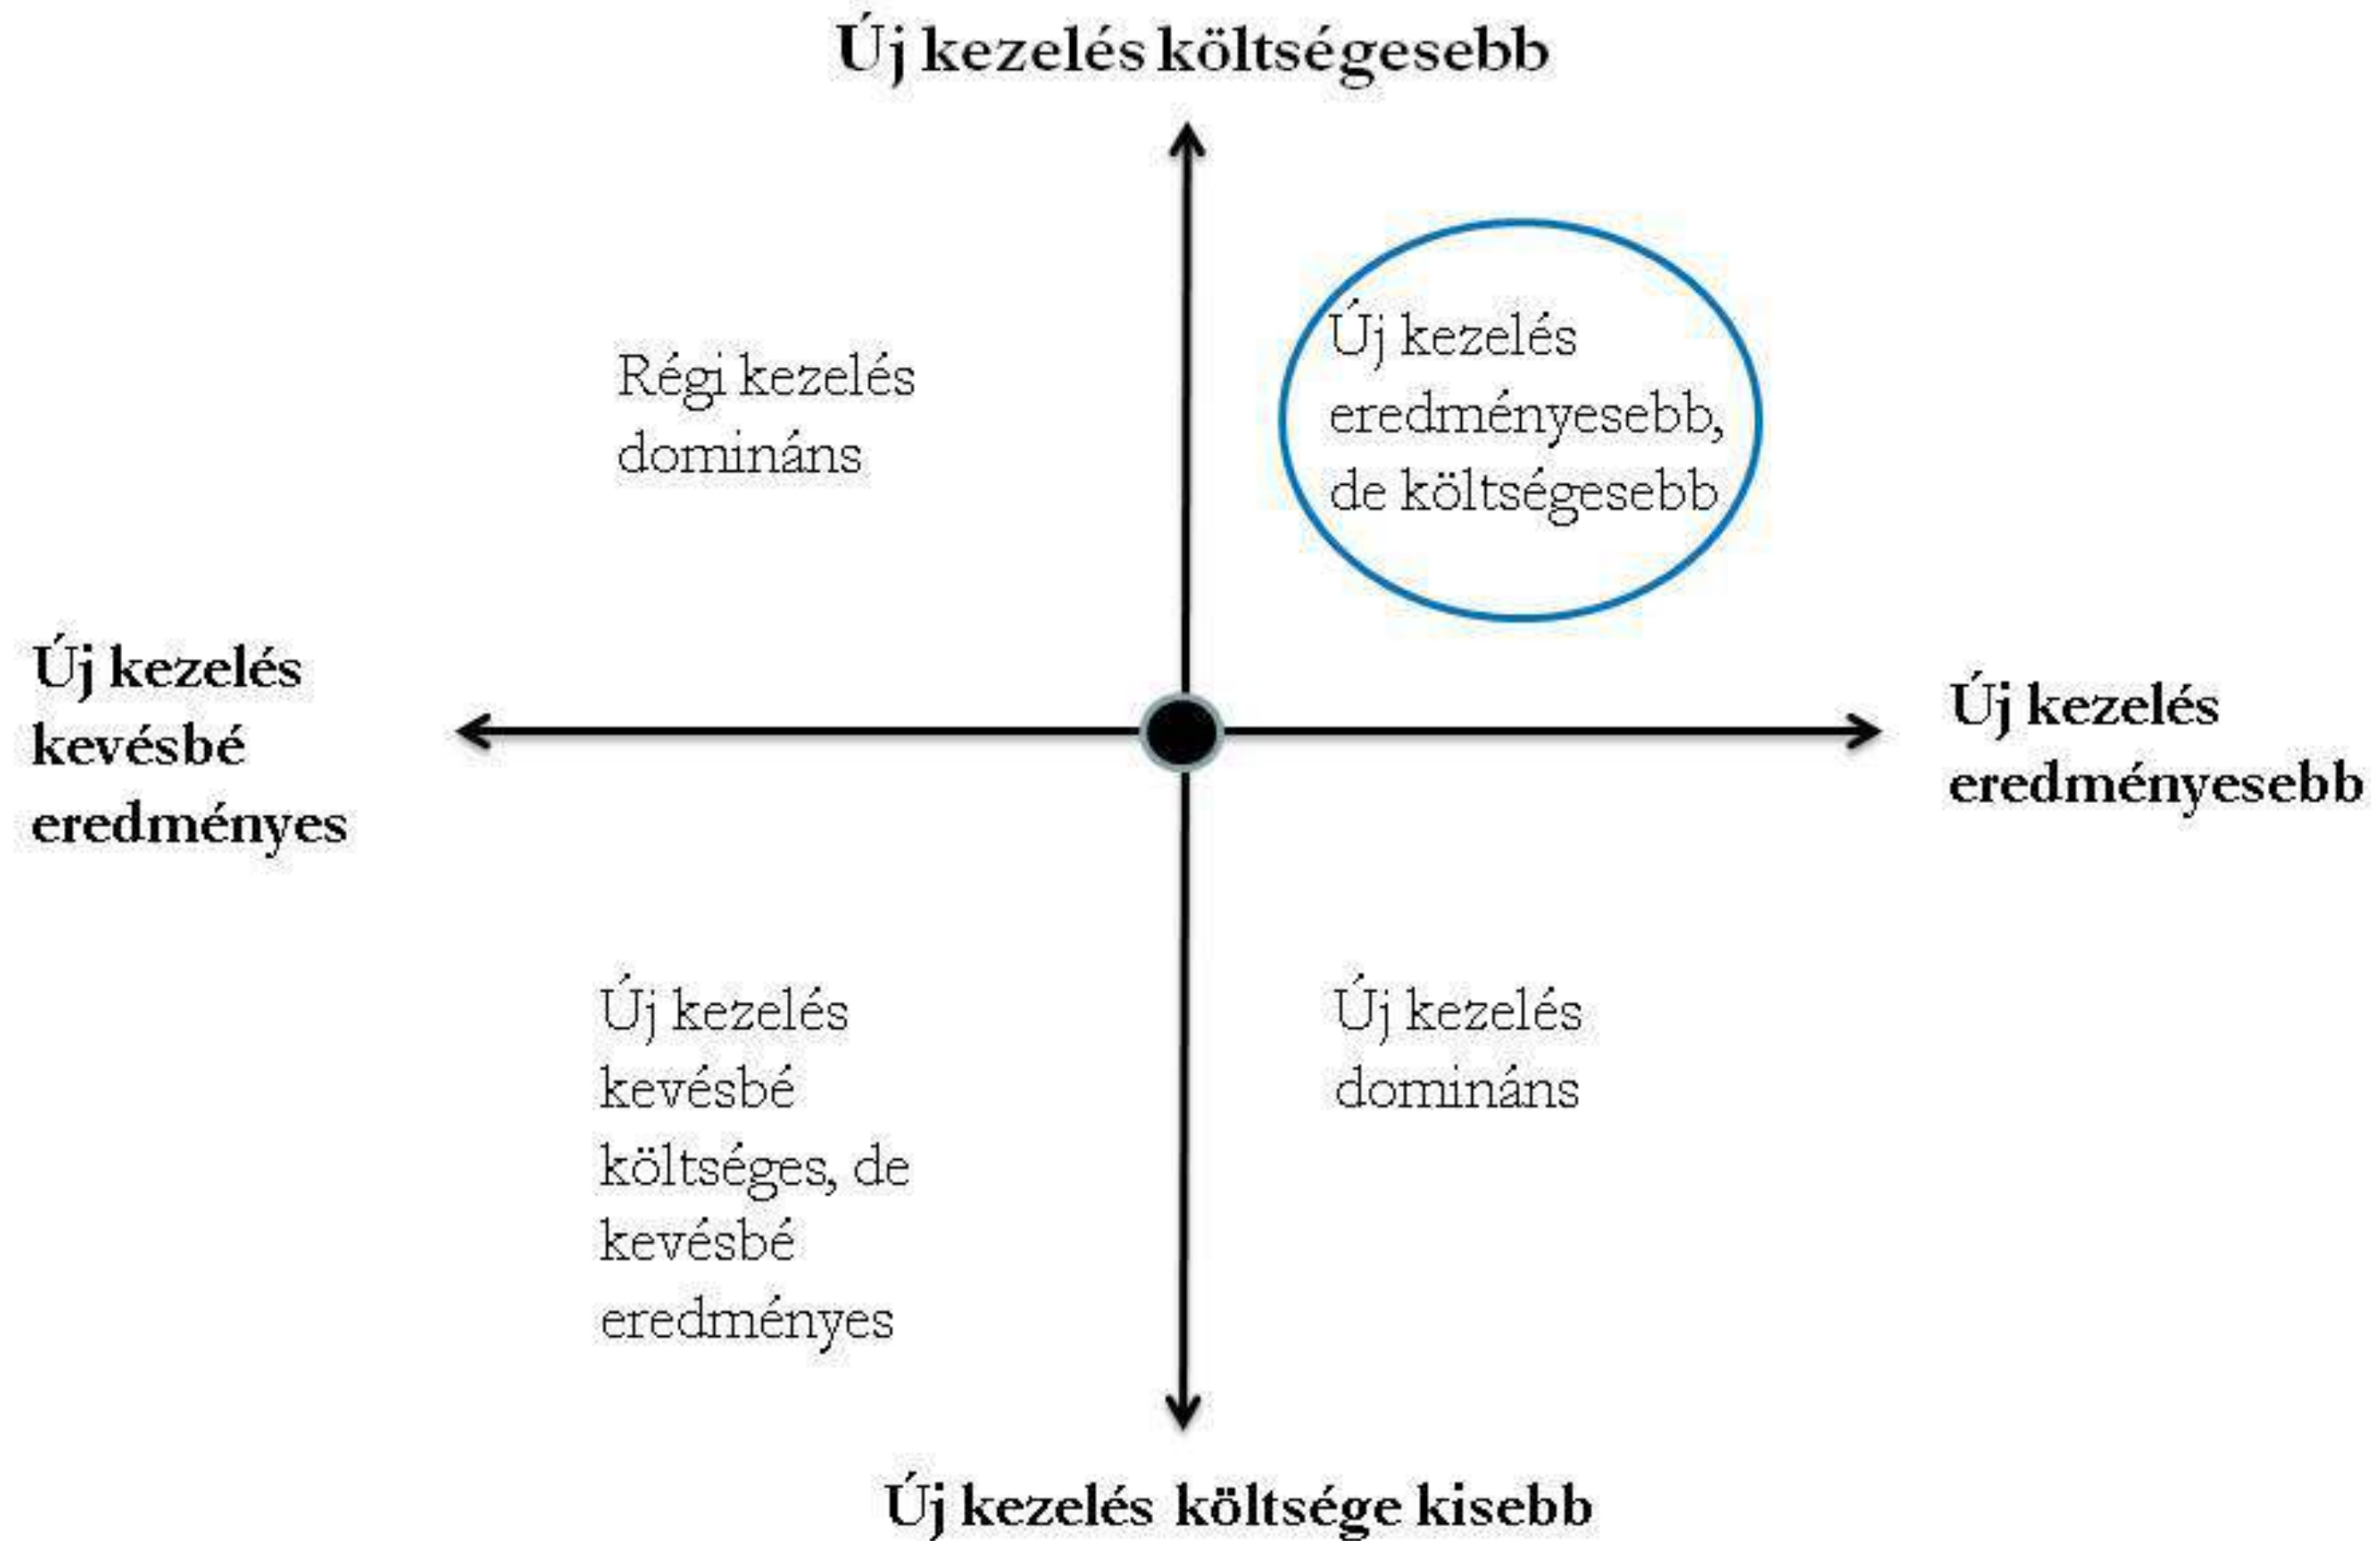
Új kezelés költségesebb

Régi kezelés domináns

Új kezelés eredményesebb, de költségesebb

Új kezelés kevésbé eredményes

Új kezelés eredményesebb

Új kezelés kevésbé költséges, de kevésbé eredményes

Új kezelés domináns

Új kezelés költsége kisebb